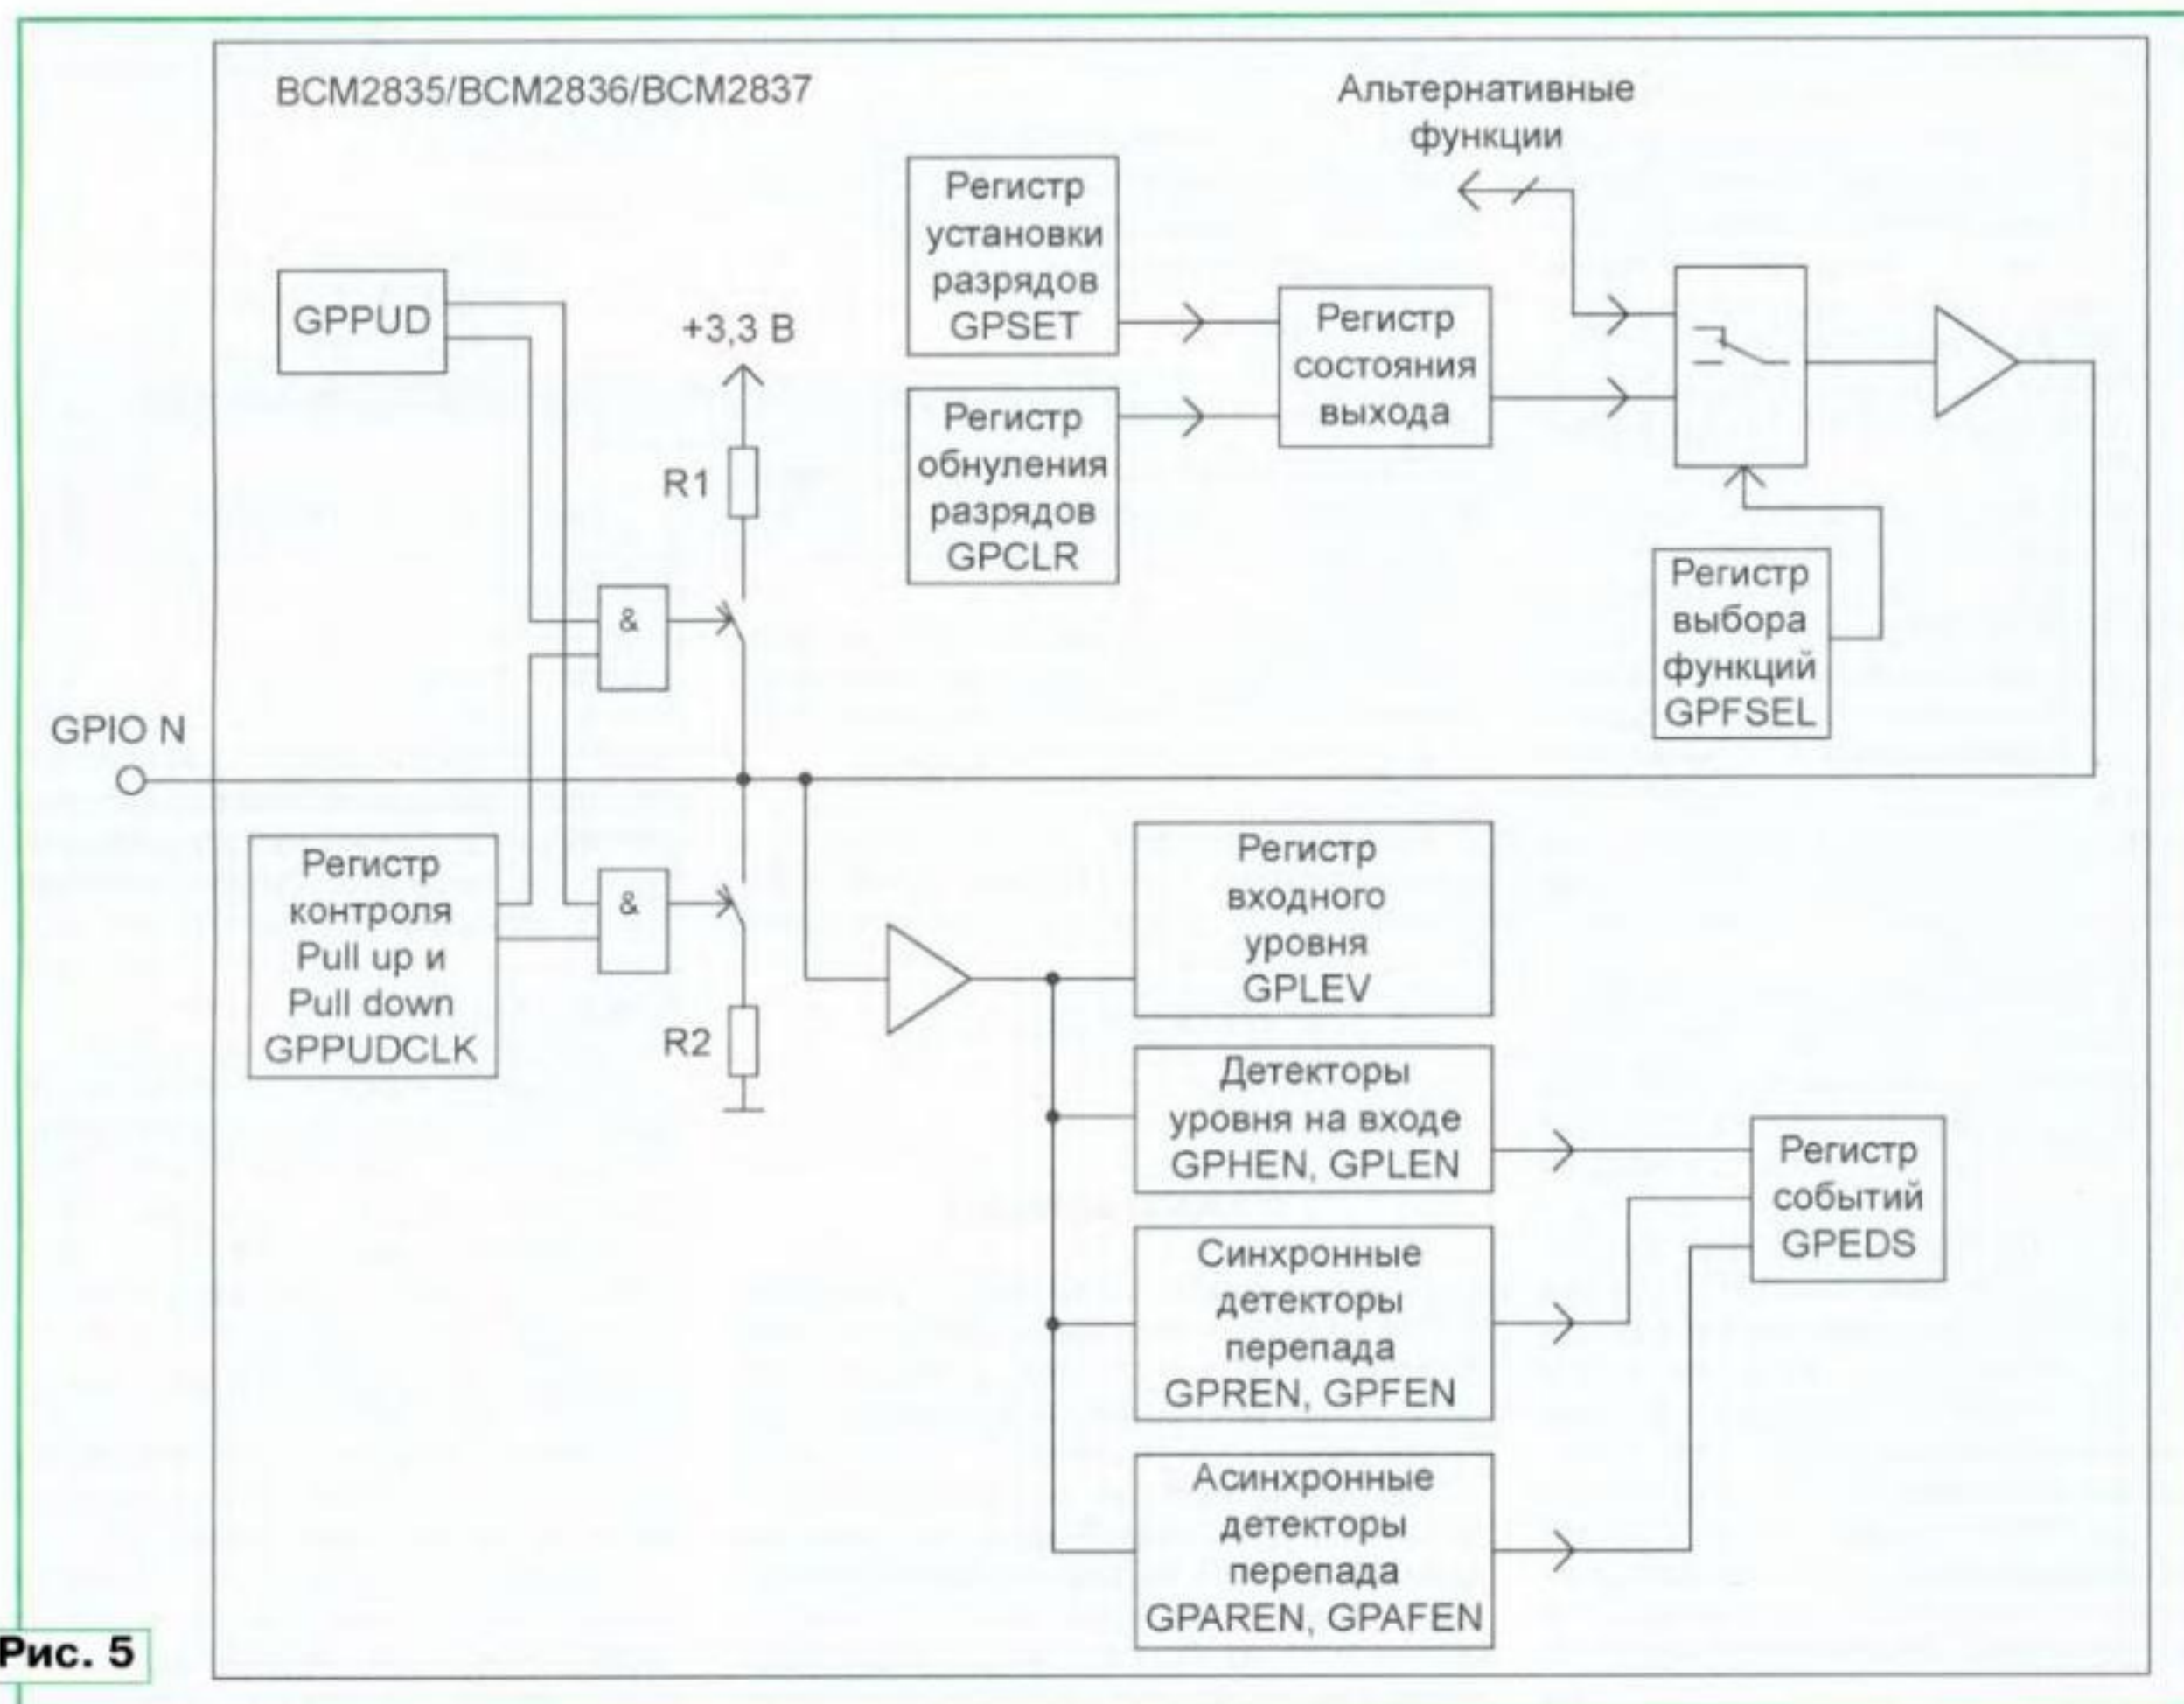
BCM2835/BCM2836/BCM2837

Альтернативные функции

Регистр установки разрядов GPSET

Регистр обнуления разрядов GPCLR

Регистр состояния выхода

GPPUD

+3,3 В

R1

&

Регистр выбора функций GPFSEL

GPIO N

Регистр контроля Pull up и Pull down GPPUDCLK

&

R2

Регистр входного уровня GPLEV

Детекторы уровня на входе GPHEN, GPLEN

Регистр событий GPEDS

Синхронные детекторы перепада GPREN, GPFEN

Асинхронные детекторы перепада GPAREN, GPAFEN

Рис. 5